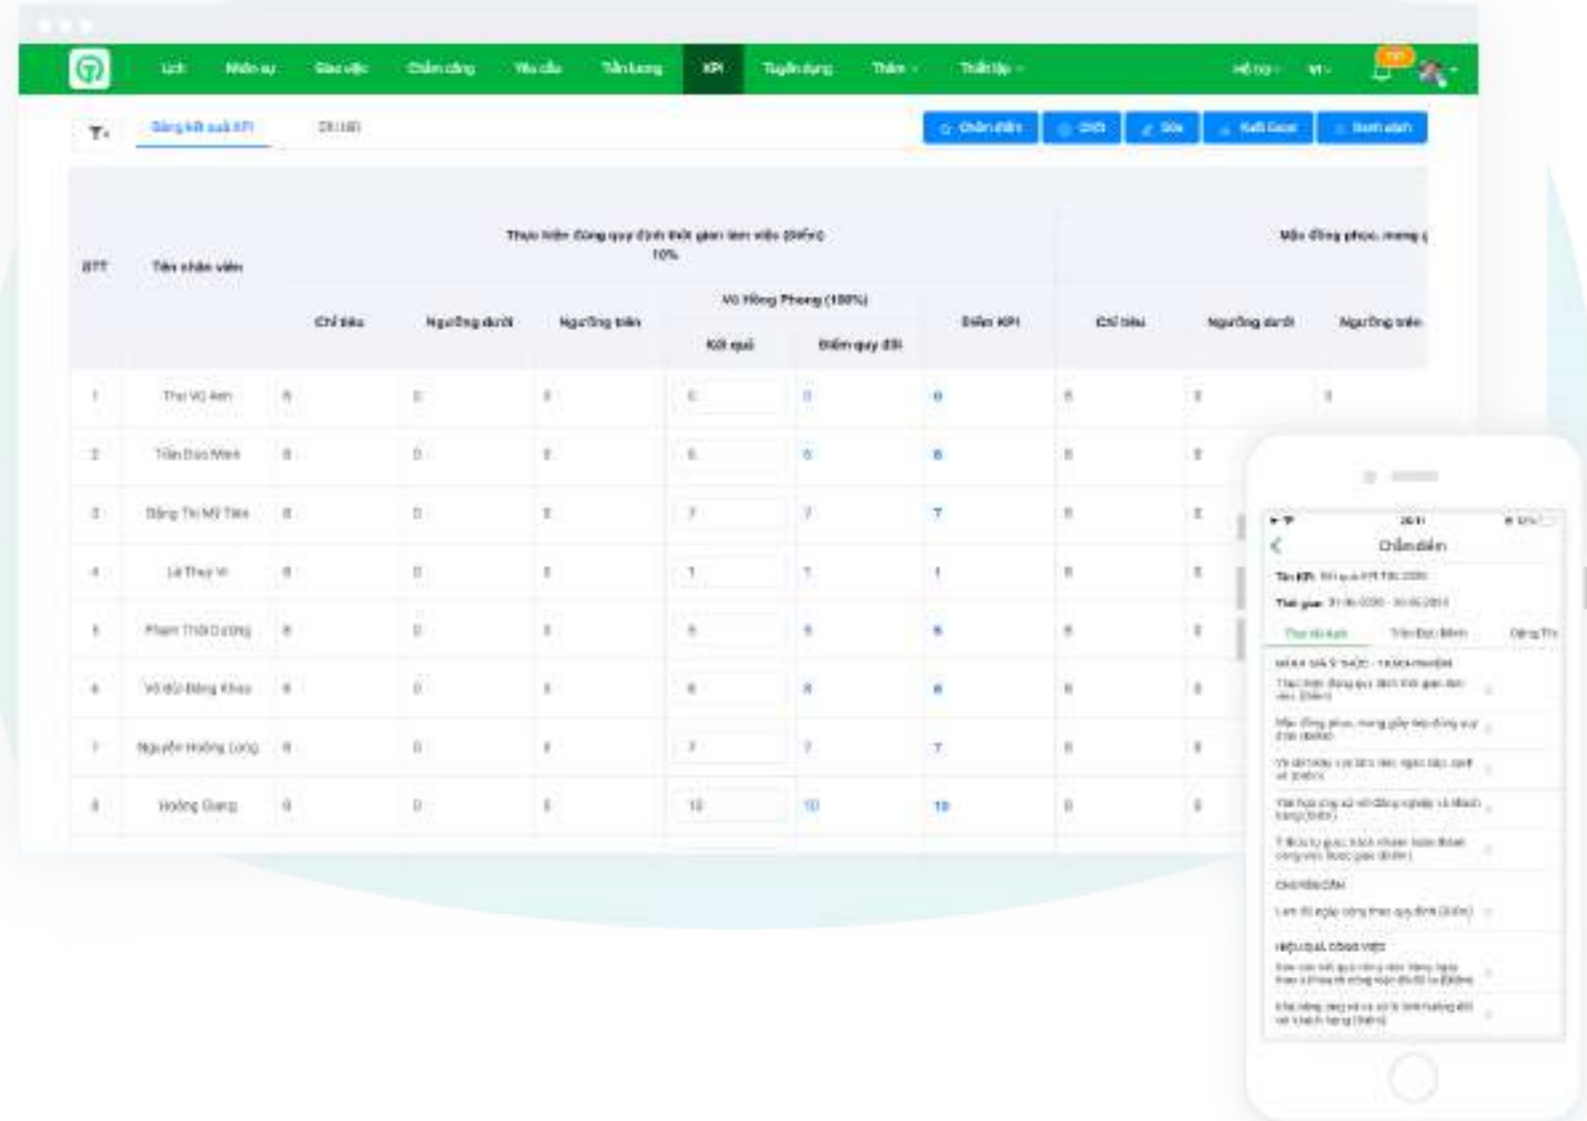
Lịch Nhân sự Giao việc Chấm công Yêu cầu Tiền lương KPI Tuyển dụng Thêm Thiết lập

Bảng kết quả KPI Chi tiết

Chấm điểm Chốt Sửa Xuất Excel Danh sách

| STT | Tên nhân viên | Thực hiện đúng quy định thời gian làm việc (Điểm) 10% | | | | | | Mặc đồng phục, mang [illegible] | | |
|---|---|---|---|---|---|---|---|---|---|---|
| | | Chỉ tiêu | Ngưỡng dưới | Ngưỡng trên | Võ Hồng Phong (100%) Kết quả | Điểm quy đổi | Điểm KPI | Chỉ tiêu | Ngưỡng dưới | Ngưỡng trên |
| 1 | Thu Vũ Anh | 8 | 0 | 8 | 0 | 0 | 0 | 8 | 0 | 8 |
| 2 | Trần Đức Minh | 8 | 0 | 8 | 6 | 6 | 6 | 8 | 0 | |
| 3 | Đặng Thị Mỹ Tâm | 8 | 0 | 8 | 7 | 7 | 7 | 8 | 0 | |
| 4 | Lê Thuỳ Vi | 8 | 0 | 8 | 1 | 1 | 1 | 8 | 0 | |
| 5 | Phạm Thái Dương | 8 | 0 | 8 | 5 | 5 | 5 | 8 | 0 | |
| 6 | Võ Đức Đăng Khoa | 8 | 0 | 8 | 6 | 6 | 6 | 8 | 0 | |
| 7 | Nguyễn Hoàng Long | 8 | 0 | 8 | 7 | 7 | 7 | 8 | 0 | |
| 8 | Hoàng Giang | 8 | 0 | 8 | 10 | 10 | 10 | 8 | 0 | |

Chấm điểm
Tên KPI: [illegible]
Thời gian: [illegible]
Thực hiện Trần Đức Minh Đặng Th
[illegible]
Thực hiện đúng quy định thời gian làm việc (Điểm)
Mặc đồng phục, mang giày theo đúng quy định (Điểm)
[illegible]
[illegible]
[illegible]
CHUYÊN CẦN
Làm đủ ngày công theo quy định (Điểm)
HIỆU QUẢ CÔNG VIỆC
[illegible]
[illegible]